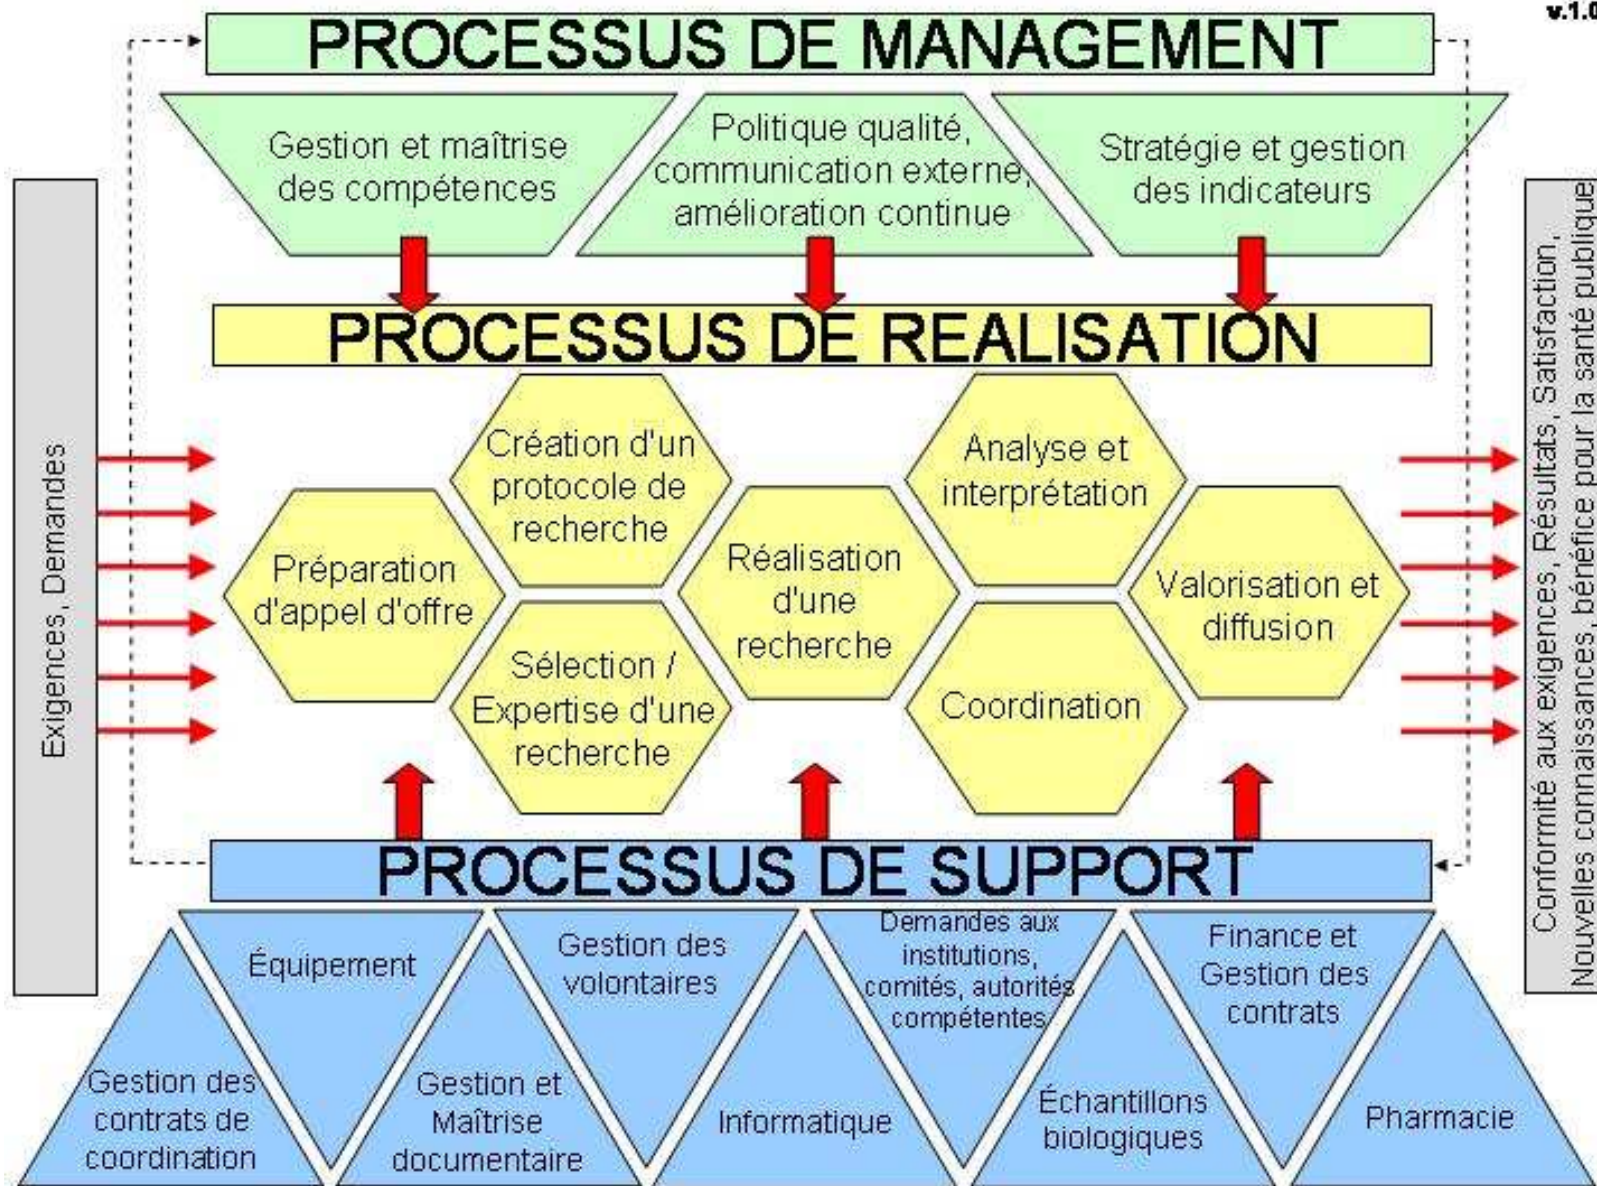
v.1.0

PROCESSUS DE MANAGEMENT

Gestion et maîtrise des compétences

Politique qualité, communication externe, amélioration continue

Stratégie et gestion des indicateurs

PROCESSUS DE REALISATION

Exigences, Demandes

Préparation d'appel d'offre

Création d'un protocole de recherche

Sélection / Expertise d'une recherche

Réalisation d'une recherche

Analyse et interprétation

Coordination

Valorisation et diffusion

Conformité aux exigences, Résultats, Satisfaction, Nouvelles connaissances, bénéfice pour la santé publique

PROCESSUS DE SUPPORT

Équipement

Gestion des volontaires

Demandes aux institutions, comités, autorités compétentes

Finance et Gestion des contrats

Gestion des contrats de coordination

Gestion et Maîtrise documentaire

Informatique

Échantillons biologiques

Pharmacie